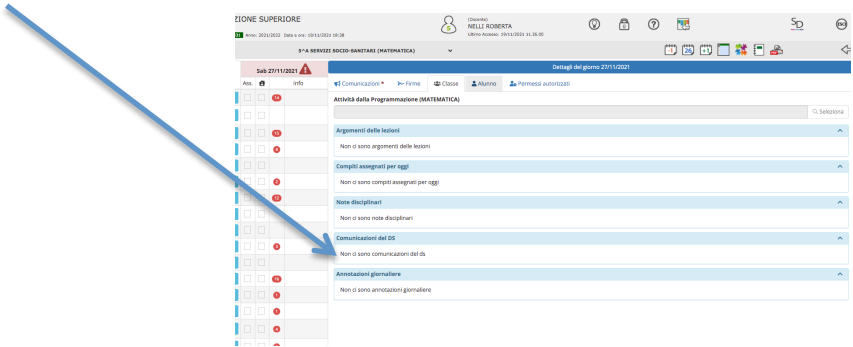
ZIONE SUPERIORE
Anno: 2021/2022 Data e ora: 19/11/2021 16:38

(Docente)
NELLI ROBERTA
Ultimo Accesso: 19/11/2021 11.26.00

5^A SERVIZI SOCIO-SANITARI (MATEMATICA)

Sab 27/11/2021

Ass. Info

14

12

6

2

13

3

16

1

1

6

Dettagli del giorno 27/11/2021

Comunicazioni * Firme Classe Alunno Permessi autorizzati

Attività dalla Programmazione (MATEMATICA)

Seleziona

Argomenti delle lezioni

Non ci sono argomenti delle lezioni

Compiti assegnati per oggi

Non ci sono compiti assegnati per oggi

Note disciplinari

Non ci sono note disciplinari

Comunicazioni del DS

Non ci sono comunicazioni del ds

Annotazioni giornaliere

Non ci sono annotazioni giornaliere